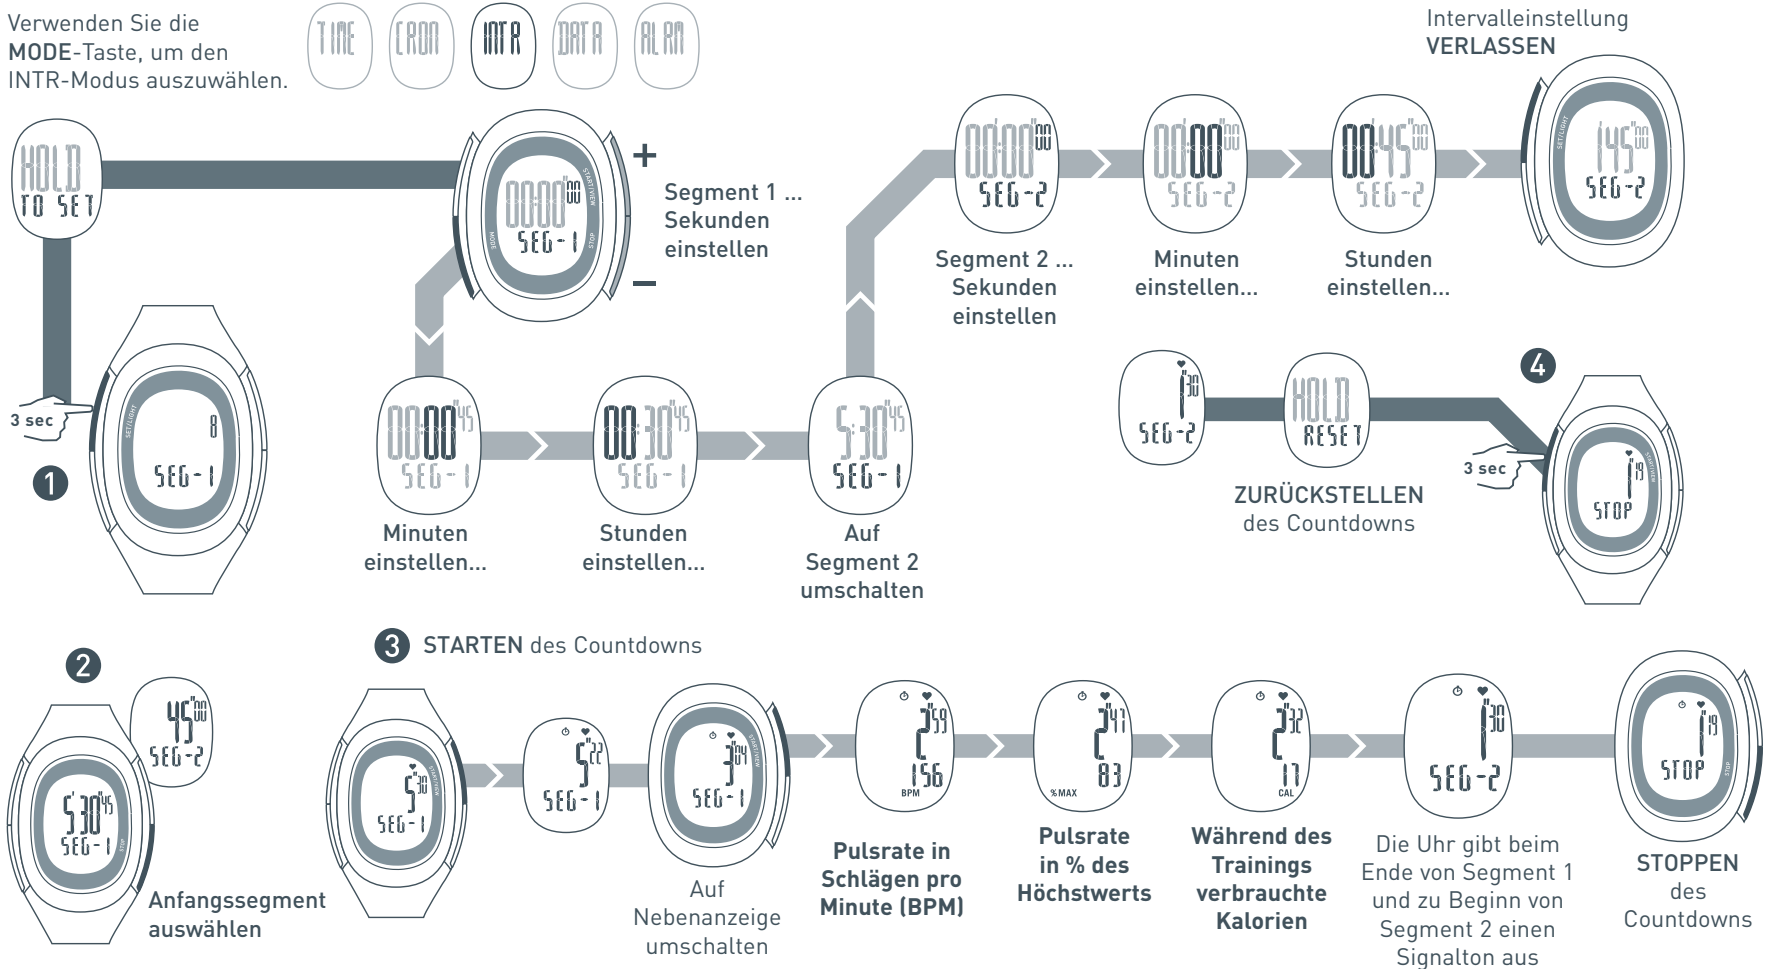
Verwenden Sie die MODE-Taste, um den INTR-Modus auszuwählen.

TIME CRON INTR DATA ALRM

HOLD TO SET

Segment 1 ... Sekunden einstellen

+
–

00:00 00 SEG-1

START/VIEW MODE STOP

3 sec
SET/LIGHT
8 SEG-1

1

00 00 45 SEG-1
Minuten einstellen...

00 30 45 SEG-1
Stunden einstellen...

5:30 45 SEG-1
Auf Segment 2 umschalten

00:00 00 SEG-2
Segment 2 ... Sekunden einstellen

00 00 00 SEG-2
Minuten einstellen...

00 45 00 SEG-2
Stunden einstellen...

Intervalleinstellung VERLASSEN
1 45 00 SEG-2

1 30 SEG-2

HOLD RESET

ZURÜCKSTELLEN des Countdowns

4

3 sec
1 19 STOP

2
45 00 SEG-2
5 30 45 SEG-1
Anfangssegment auswählen

3 STARTEN des Countdowns

5 30 SEG-1

5 22 SEG-1

3 04 SEG-1
Auf Nebenanzeige umschalten

2 59 156 BPM
Pulsrate in Schlägen pro Minute (BPM)

2 47 83 %MAX
Pulsrate in % des Höchstwerts

2 32 17 CAL
Während des Trainings verbrauchte Kalorien

1 30 SEG-2
Die Uhr gibt beim Ende von Segment 1 und zu Beginn von Segment 2 einen Signalton aus

1 19 STOP
STOPPEN des Countdowns